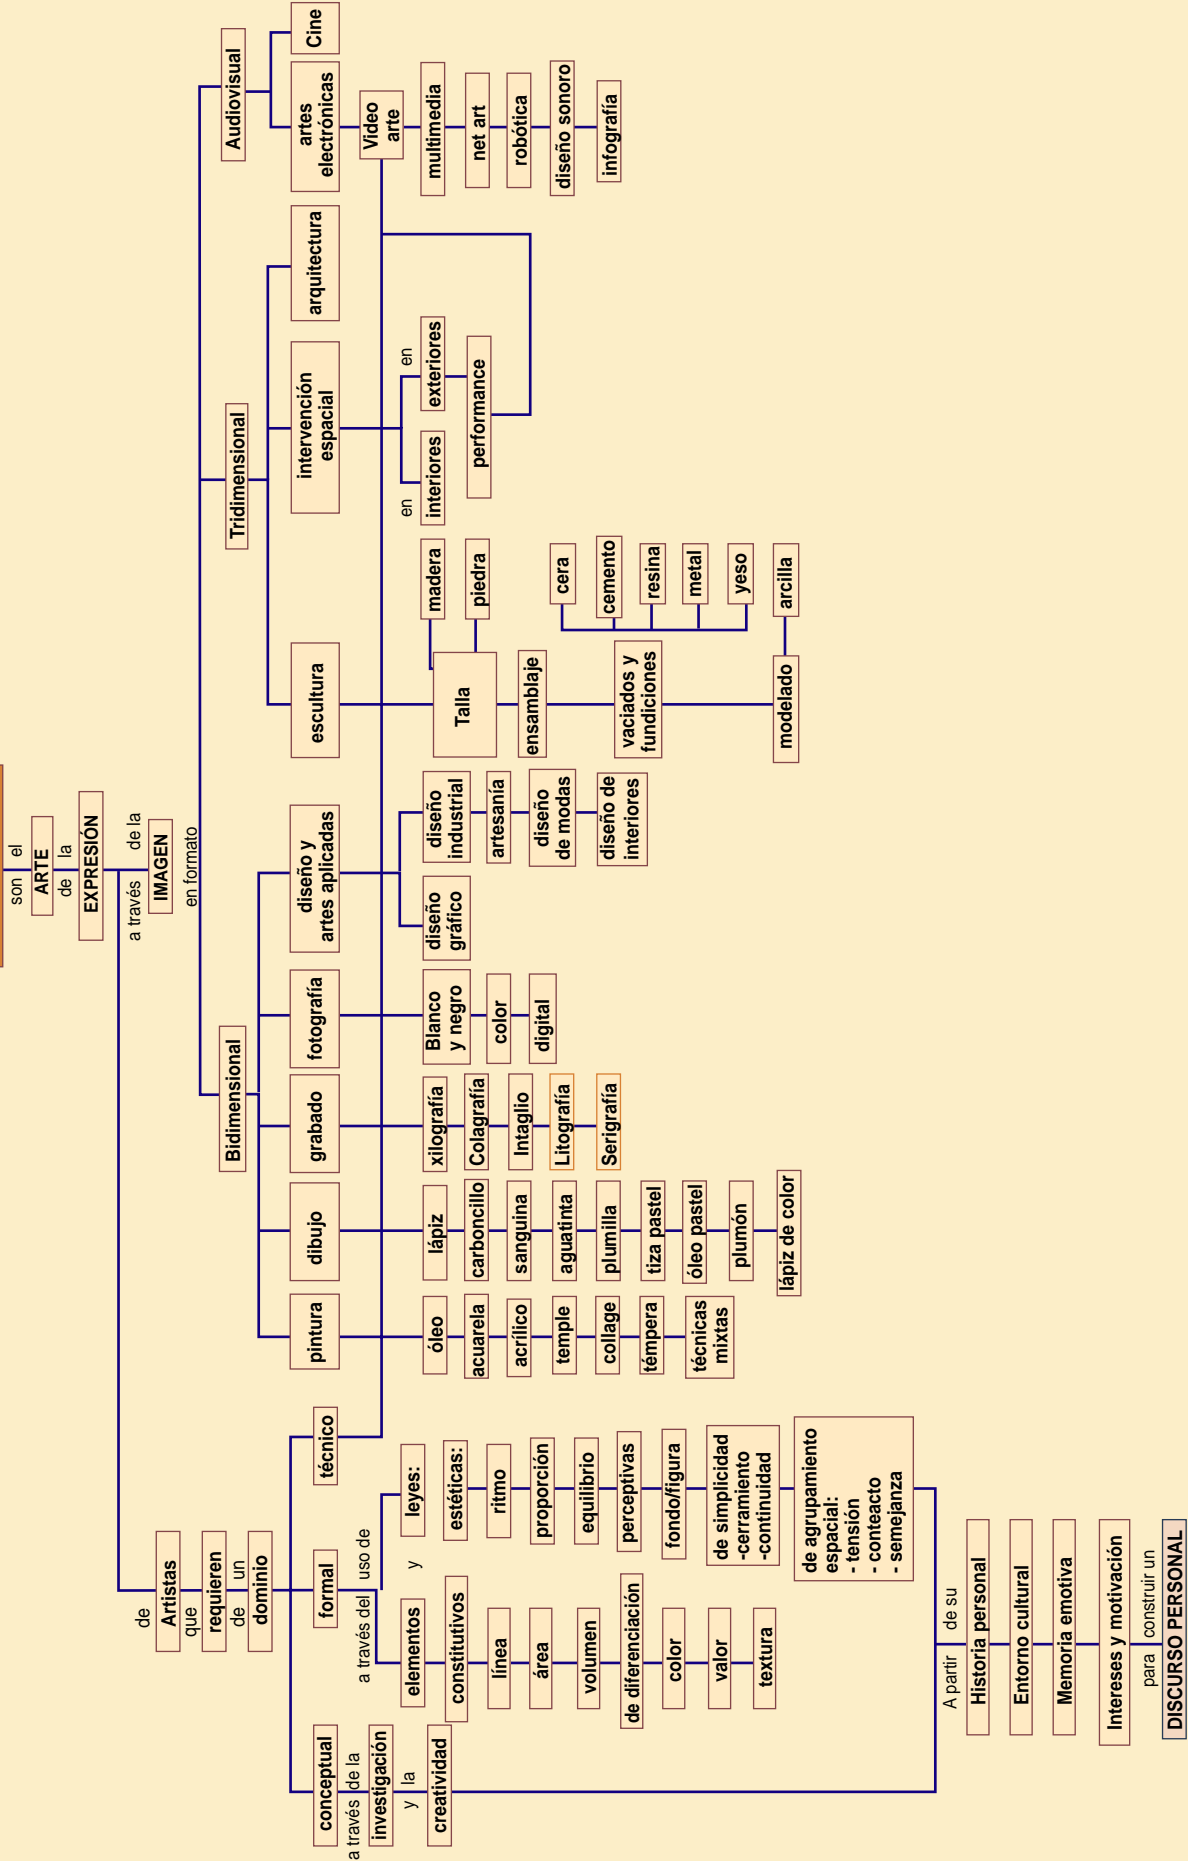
son el ARTE de la EXPRESIÓN

a través de la IMAGEN en formato

Bidimensional
pintura
óleo
acuarela
acrílico
temple
collage
témpera
técnicas mixtas
dibujo
lápiz
carboncillo
sanguina
aguatinta
plumilla
tiza pastel
óleo pastel
plumón
lápiz de color
grabado
xilografía
Colagrafía
Intaglio
Litografía
Serigrafía
fotografía
Blanco y negro
color
digital
diseño y artes aplicadas
diseño gráfico
diseño industrial
artesanía
diseño de modas
diseño de interiores

Tridimensional
escultura
Talla
madera
piedra
ensamblaje
vaciados y fundiciones
cera
cemento
resina
metal
yeso
modelado
arcilla
intervención espacial
en interiores
en exteriores
performance
arquitectura

Audiovisual
artes electrónicas
Video arte
multimedia
net art
robótica
diseño sonoro
infografía
Cine

de Artistas que requieren de un dominio
conceptual a través de la investigación y la creatividad
formal a través del uso de
elementos constitutivos
línea
área
volumen
de diferenciación
color
valor
textura
y
leyes:
estéticas:
ritmo
proporción
equilibrio
perceptivas
fondo/figura
de simplicidad -cerramiento -continuidad
de agrupamiento espacial: - tensión - conteacto - semejanza
técnico

A partir de su
Historia personal
Entorno cultural
Memoria emotiva
Intereses y motivación
para construir un DISCURSO PERSONAL